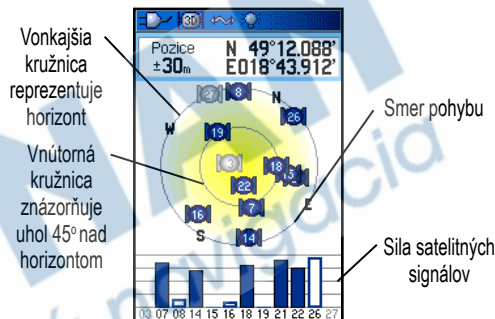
Vonkajšia kružnica reprezentuje horizont

Vnútorná kružnica znázorňuje uhol 45° nad horizontom

3D

Pozice
±30m

N 49°12.088'
E018°43.912'

N
W
E
S

8
26
19
18
3
22
15
7
16
14

03 07 08 14 15 16 18 19 21 22 26 27

Smer pohybu

Sila satelitných signálov